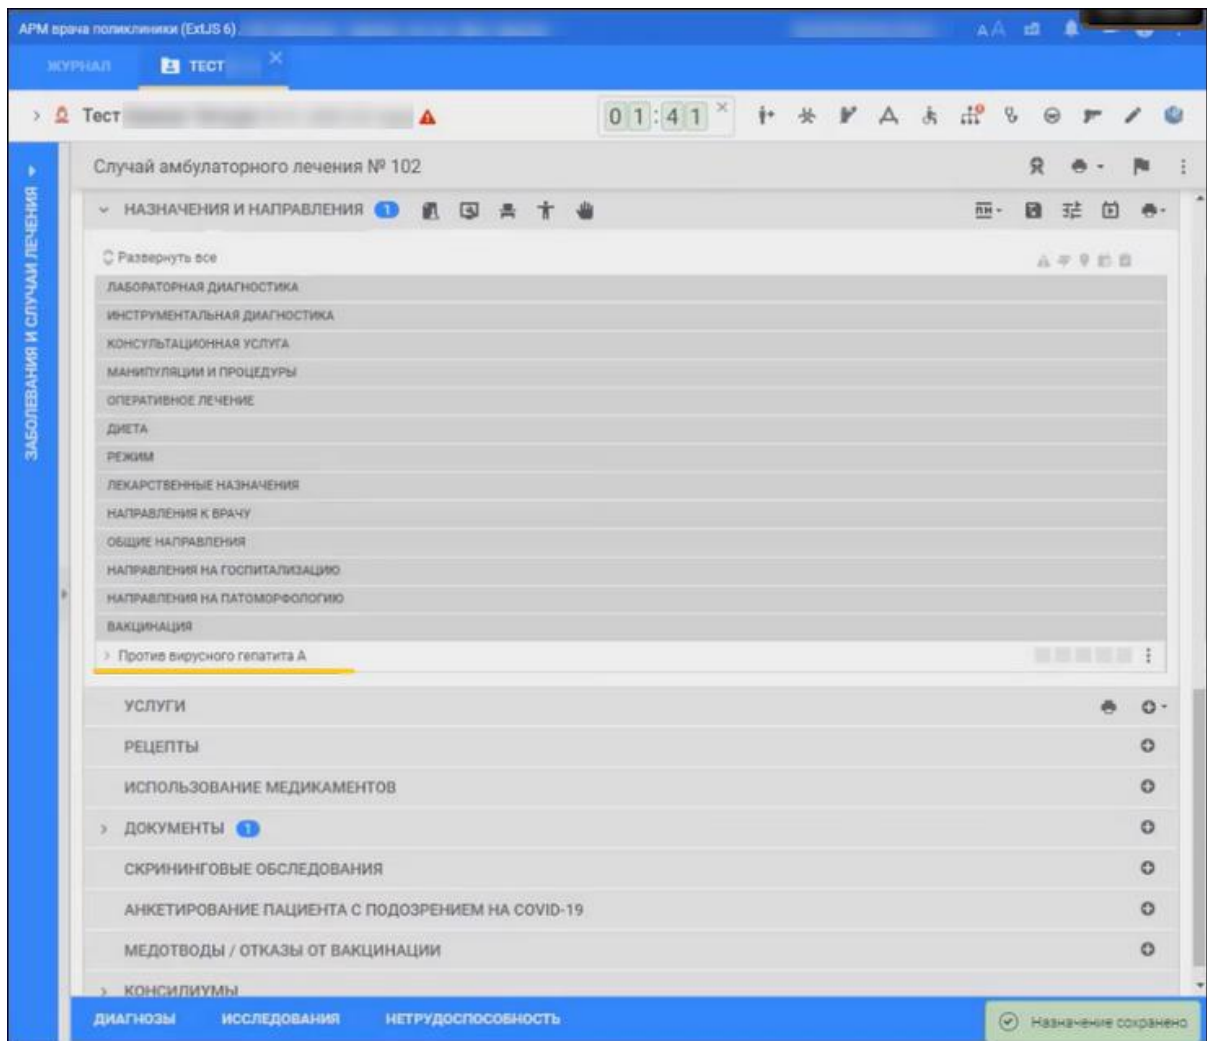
АРМ врача поликлиники (ExtJS 6)

ЖУРНАЛ ТЕСТ

Тест

01:41

ЗАБОЛЕВАНИЯ И СЛУЧАИ ЛЕЧЕНИЯ

Случай амбулаторного лечения № 102

НАЗНАЧЕНИЯ И НАПРАВЛЕНИЯ 1

ПН

Развернуть все

ЛАБОРАТОРНАЯ ДИАГНОСТИКА
ИНСТРУМЕНТАЛЬНАЯ ДИАГНОСТИКА
КОНСУЛЬТАЦИОННАЯ УСЛУГА
МАНИПУЛЯЦИИ И ПРОЦЕДУРЫ
ОПЕРАТИВНОЕ ЛЕЧЕНИЕ
ДИЕТА
РЕЖИМ
ЛЕКАРСТВЕННЫЕ НАЗНАЧЕНИЯ
НАПРАВЛЕНИЯ К ВРАЧУ
ОБЩИЕ НАПРАВЛЕНИЯ
НАПРАВЛЕНИЯ НА ГОСПИТАЛИЗАЦИЮ
НАПРАВЛЕНИЯ НА ПАТОМОРФОЛОГИЮ
ВАКЦИНАЦИЯ
Против вирусного гепатита А

УСЛУГИ
РЕЦЕПТЫ
ИСПОЛЬЗОВАНИЕ МЕДИКАМЕНТОВ
ДОКУМЕНТЫ 1
СКРИНИНГОВЫЕ ОБСЛЕДОВАНИЯ
АНКЕТИРОВАНИЕ ПАЦИЕНТА С ПОДОЗРЕНИЕМ НА COVID-19
МЕДОТВОДЫ / ОТКАЗЫ ОТ ВАКЦИНАЦИИ
КОНСИЛИУМЫ

ДИАГНОЗЫ ИССЛЕДОВАНИЯ НЕТРУДОСПОСОБНОСТЬ

Назначение сохранено